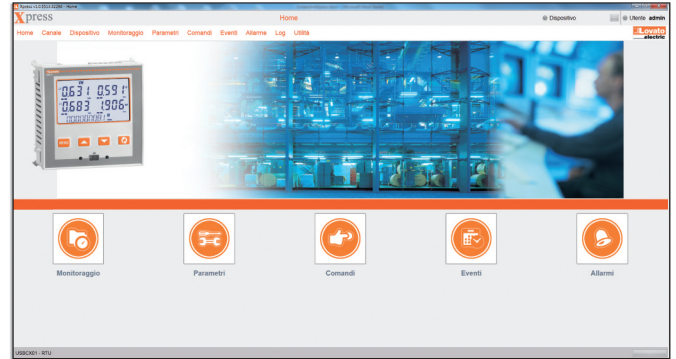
Xpress v.1.0.0 - Home

Xpress

Home

Dispositivo

Utente admin

Home Canale Dispositivo Monitoraggio Parametri Comandi Eventi Allarme Log Utilità

Lovato electric

0.631 0.591
0.683 1.906

Monitoraggio

Parametri

Comandi

Eventi

Allarmi

USBCX01 - RTU